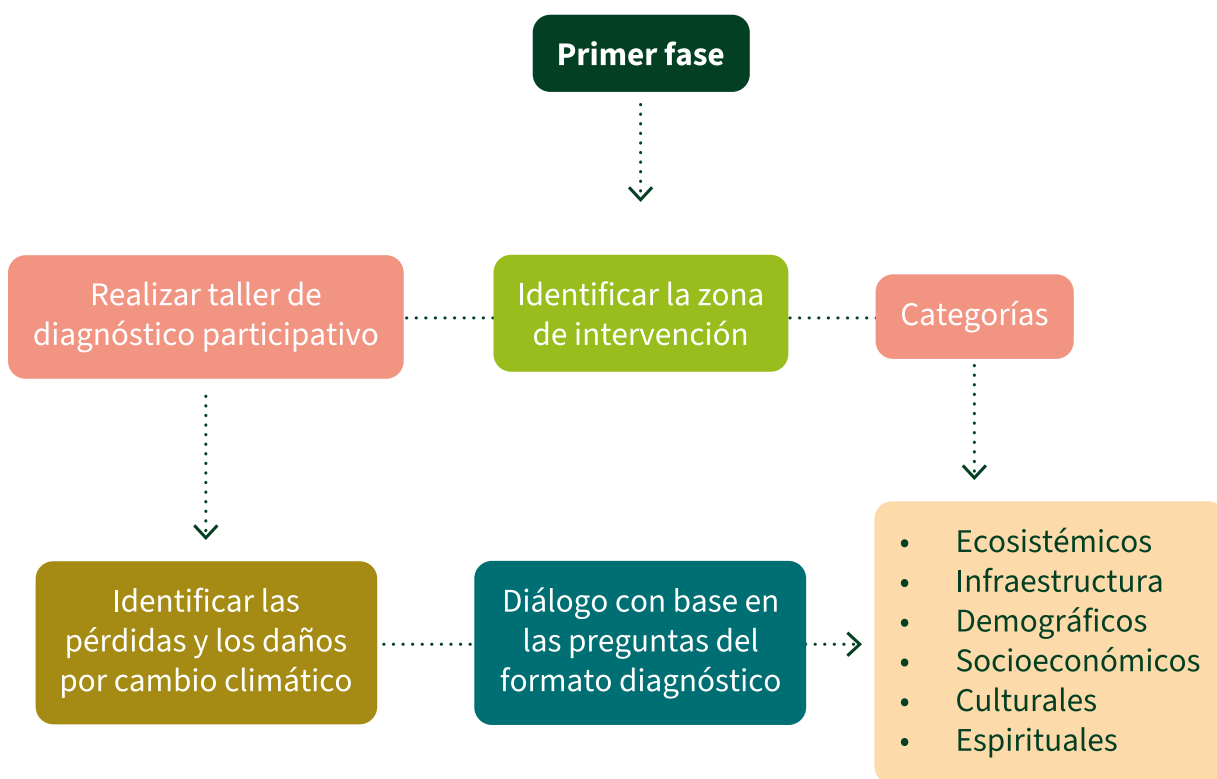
Primer fase

Realizar taller de diagnóstico participativo

Identificar la zona de intervención

Categorías

Identificar las pérdidas y los daños por cambio climático

Diálogo con base en las preguntas del formato diagnóstico

- Ecosistémicos
- Infraestructura
- Demográficos
- Socioeconómicos
- Culturales
- Espirituales